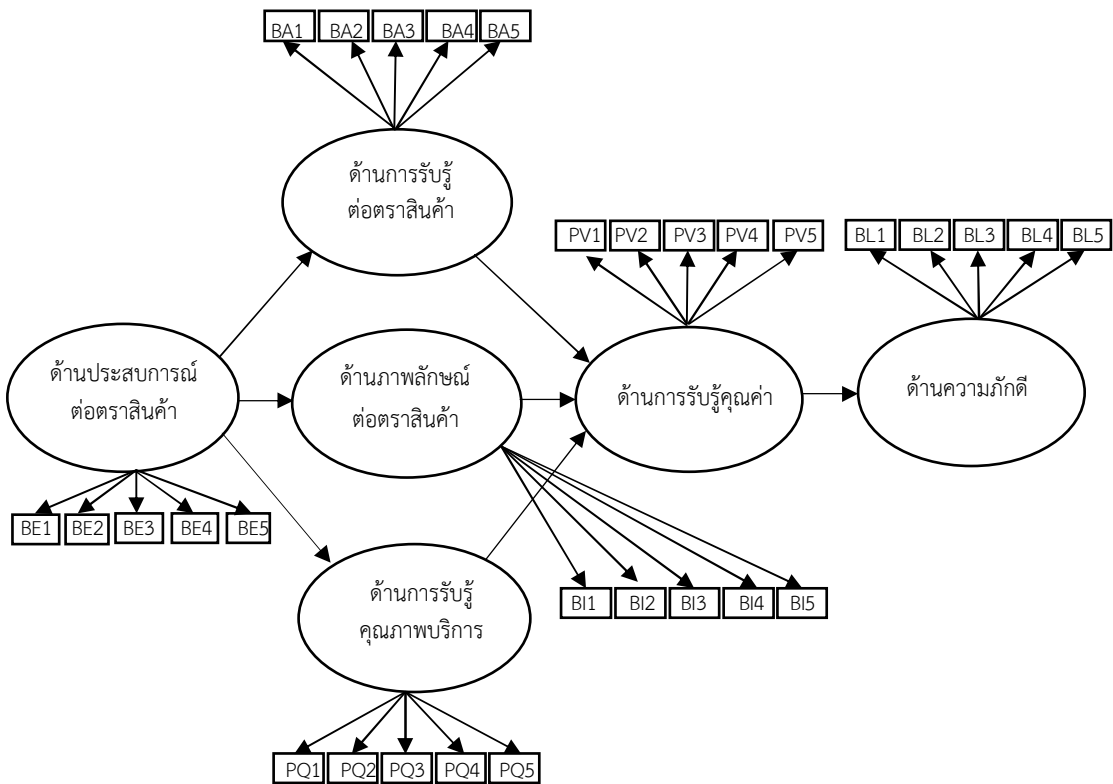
BA1 BA2 BA3 BA4 BA5

ด้านการรับรู้ ต่อตราสินค้า

PV1 PV2 PV3 PV4 PV5

BL1 BL2 BL3 BL4 BL5

ด้านประสบการณ์ ต่อตราสินค้า

ด้านภาพลักษณ์ ต่อตราสินค้า

ด้านการรับรู้คุณค่า

ด้านความภักดี

BE1 BE2 BE3 BE4 BE5

ด้านการรับรู้ คุณภาพบริการ

BI1 BI2 BI3 BI4 BI5

PQ1 PQ2 PQ3 PQ4 PQ5